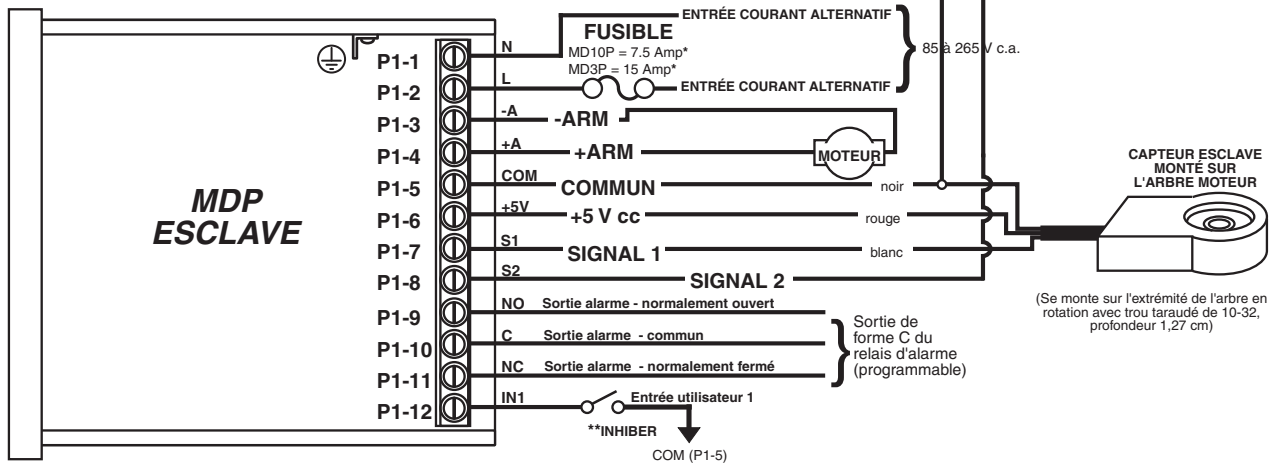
MDP ESCLAVE

P1-1
P1-2
P1-3
P1-4
P1-5
P1-6
P1-7
P1-8
P1-9
P1-10
P1-11
P1-12

N
L
-A
+A
COM
+5V
S1
S2
NO
C
NC
IN1

FUSIBLE
MD10P = 7.5 Amp*
MD3P = 15 Amp*

ENTRÉE COURANT ALTERNATIF
ENTRÉE COURANT ALTERNATIF
85 à 265 V c.a.

-ARM
+ARM
MOTEUR
COMMUN
+5 V cc
SIGNAL 1
SIGNAL 2

noir
rouge
blanc

CAPTEUR ESCLAVE MONTÉ SUR L'ARBRE MOTEUR

(Se monte sur l'extrémité de l'arbre en rotation avec trou taraudé de 10-32, profondeur 1,27 cm)

Sortie alarme - normalement ouvert
Sortie alarme - commun
Sortie alarme - normalement fermé

Sortie de forme C du relais d'alarme (programmable)

Entrée utilisateur 1
**INHIBER
COM (P1-5)